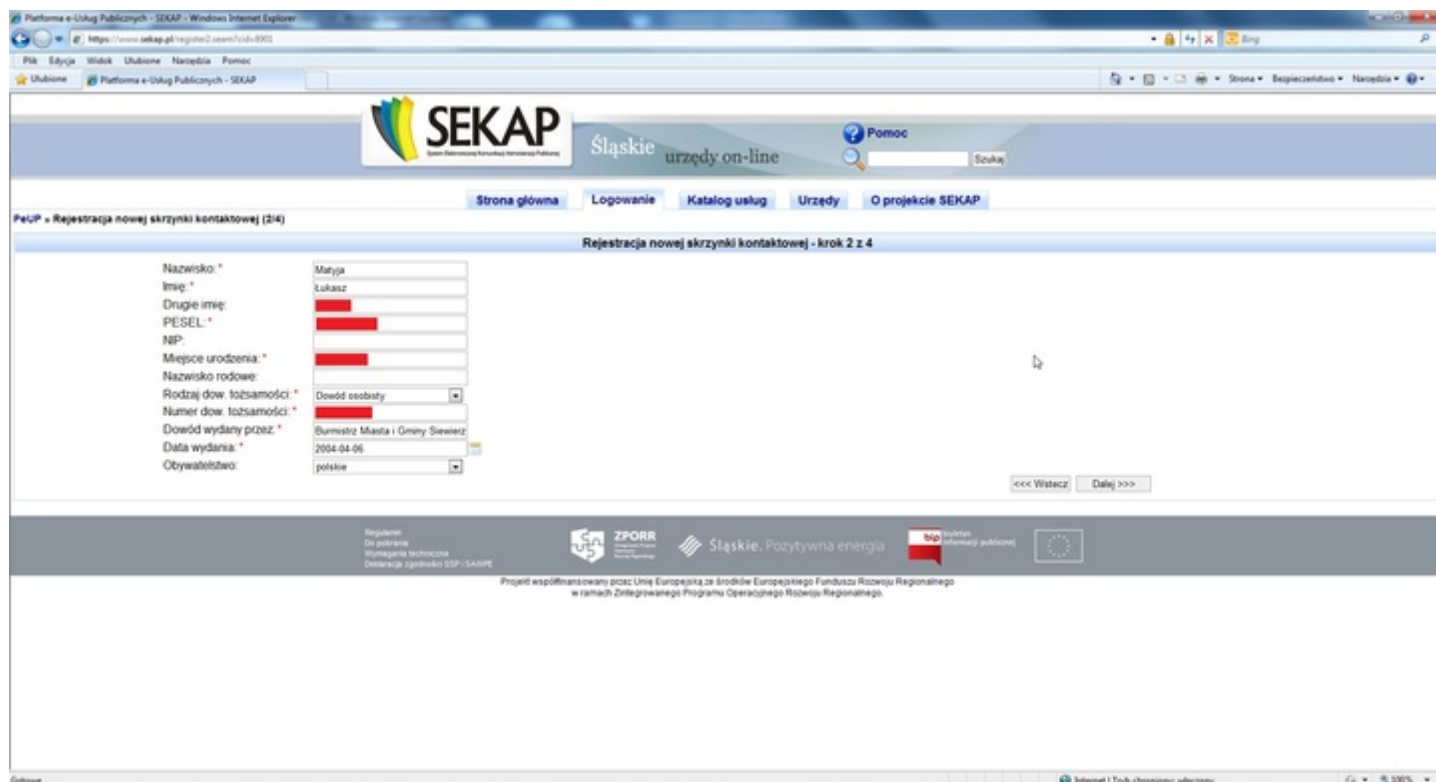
Platforma e-Usług Publicznych - SEKAP - Windows Internet Explorer

https://www.sekap.pl/register2.seam?cid=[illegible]

Bing

Plik Edycja Widok Ulubione Narzędzia Pomoc

Ulubione Platforma e-Usług Publicznych - SEKAP

Strona ▾ Bezpieczeństwo ▾ Narzędzia ▾

SEKAP

System Elektronicznej Komunikacji Administracji Publicznej

Śląskie urzędy on-line

Pomoc

Szukaj

Strona główna Logowanie Katalog usług Urzędy O projekcie SEKAP

PeUP » Rejestracja nowej skrzynki kontaktowej (2/4)

Rejestracja nowej skrzynki kontaktowej - krok 2 z 4

Nazwisko: * Matyja
Imię: * Łukasz
Drugie imię:
PESEL: *
NIP:
Miejsce urodzenia: *
Nazwisko rodowe:
Rodzaj dow. tożsamości: * Dowód osobisty
Numer dow. tożsamości: *
Dowód wydany przez: * Burmistrz Miasta i Gminy Siewierz
Data wydania: * 2004-04-06
Obywatelstwo: polskie

<<< Wstecz Dalej >>>

Regulamin
Do pobrania
Wymagania techniczne
Deklaracja zgodności SSP i SAWPE

ZPORR

Śląskie. Pozytywna energia

bip biuletyn informacji publicznej

Projekt współfinansowany przez Unię Europejską ze środków Europejskiego Funduszu Rozwoju Regionalnego w ramach Zintegrowanego Programu Operacyjnego Rozwoju Regionalnego.

Gotowe

Internet | Tryb chroniony: wyłączony

100%